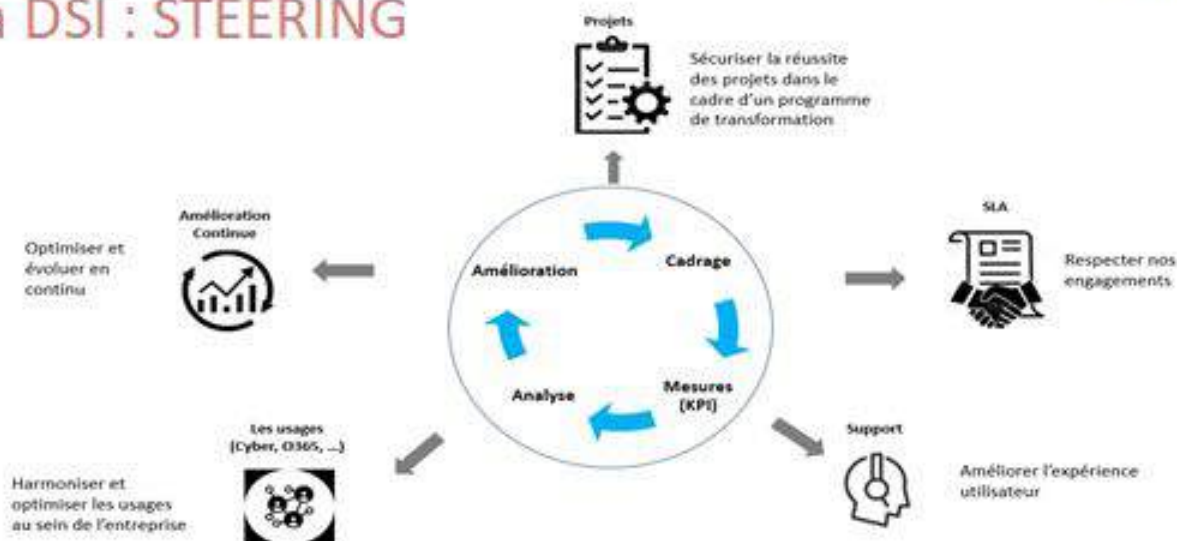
a DSI : STEERING

Projets

Sécuriser la réussite des projets dans le cadre d'un programme de transformation

Amélioration Continue

Optimiser et évoluer en continu

Amélioration

Cadrage

Mesures (KPI)

Analyse

SLA

Respecter nos engagements

Les usages (Cyber, O365, ...)

Harmoniser et optimiser les usages au sein de l'entreprise

Support

Améliorer l'expérience utilisateur